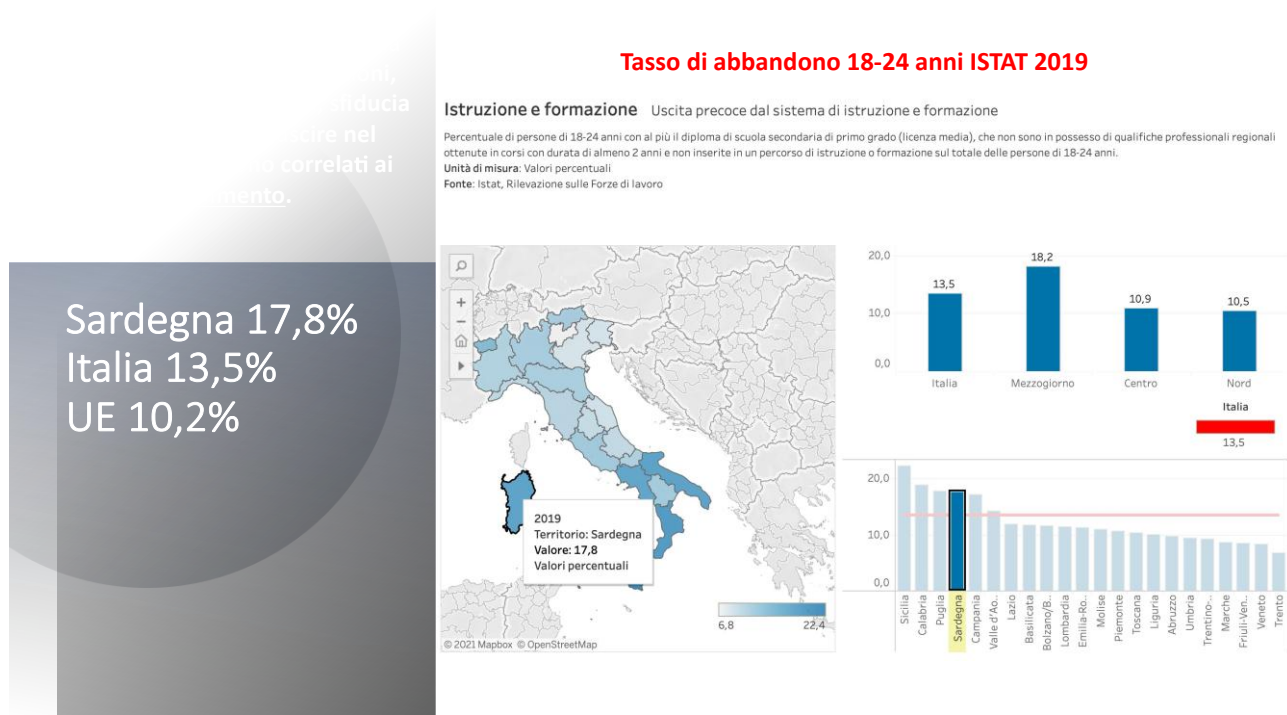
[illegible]oni, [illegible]fiducia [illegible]cire nel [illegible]o correlati ai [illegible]mento.

Sardegna 17,8%
Italia 13,5%
UE 10,2%

Tasso di abbandono 18-24 anni ISTAT 2019

Istruzione e formazione Uscita precoce dal sistema di istruzione e formazione

Percentuale di persone di 18-24 anni con al più il diploma di scuola secondaria di primo grado (licenza media), che non sono in possesso di qualifiche professionali regionali ottenute in corsi con durata di almeno 2 anni e non inserite in un percorso di istruzione o formazione sul totale delle persone di 18-24 anni.
Unità di misura: Valori percentuali
Fonte: Istat, Rilevazione sulle Forze di lavoro

2019
Territorio: Sardegna
Valore: 17,8
Valori percentuali

6,8 22,4

© 2021 Mapbox © OpenStreetMap

20,0
10,0
0,0
13,5 Italia
18,2 Mezzogiorno
10,9 Centro
10,5 Nord

Italia
13,5

20,0
10,0
0,0

Sicilia Calabria Puglia Sardegna Campania Valle d'Ao.. Lazio Basilicata Bolzano/B.. Lombardia Emilia-Ro.. Molise Piemonte Toscana Liguria Abruzzo Umbria Trentino-.. Marche Friuli-Ven.. Veneto Trento